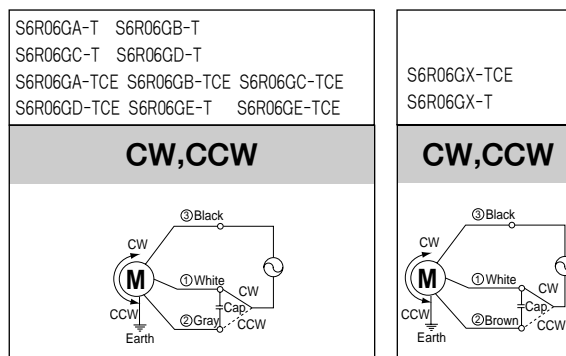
S6R06GA-T S6R06GB-T
S6R06GC-T S6R06GD-T
S6R06GA-TCE S6R06GB-TCE S6R06GC-TCE
S6R06GD-TCE S6R06GE-T S6R06GE-TCE

CW,CCW

③Black
CW
M
①White
CW
Cap.
CCW
②Gray
CCW
Earth

S6R06GX-TCE
S6R06GX-T

CW,CCW

③Black
CW
M
①White
CW
Cap.
CCW
②Brown
CCW
Earth